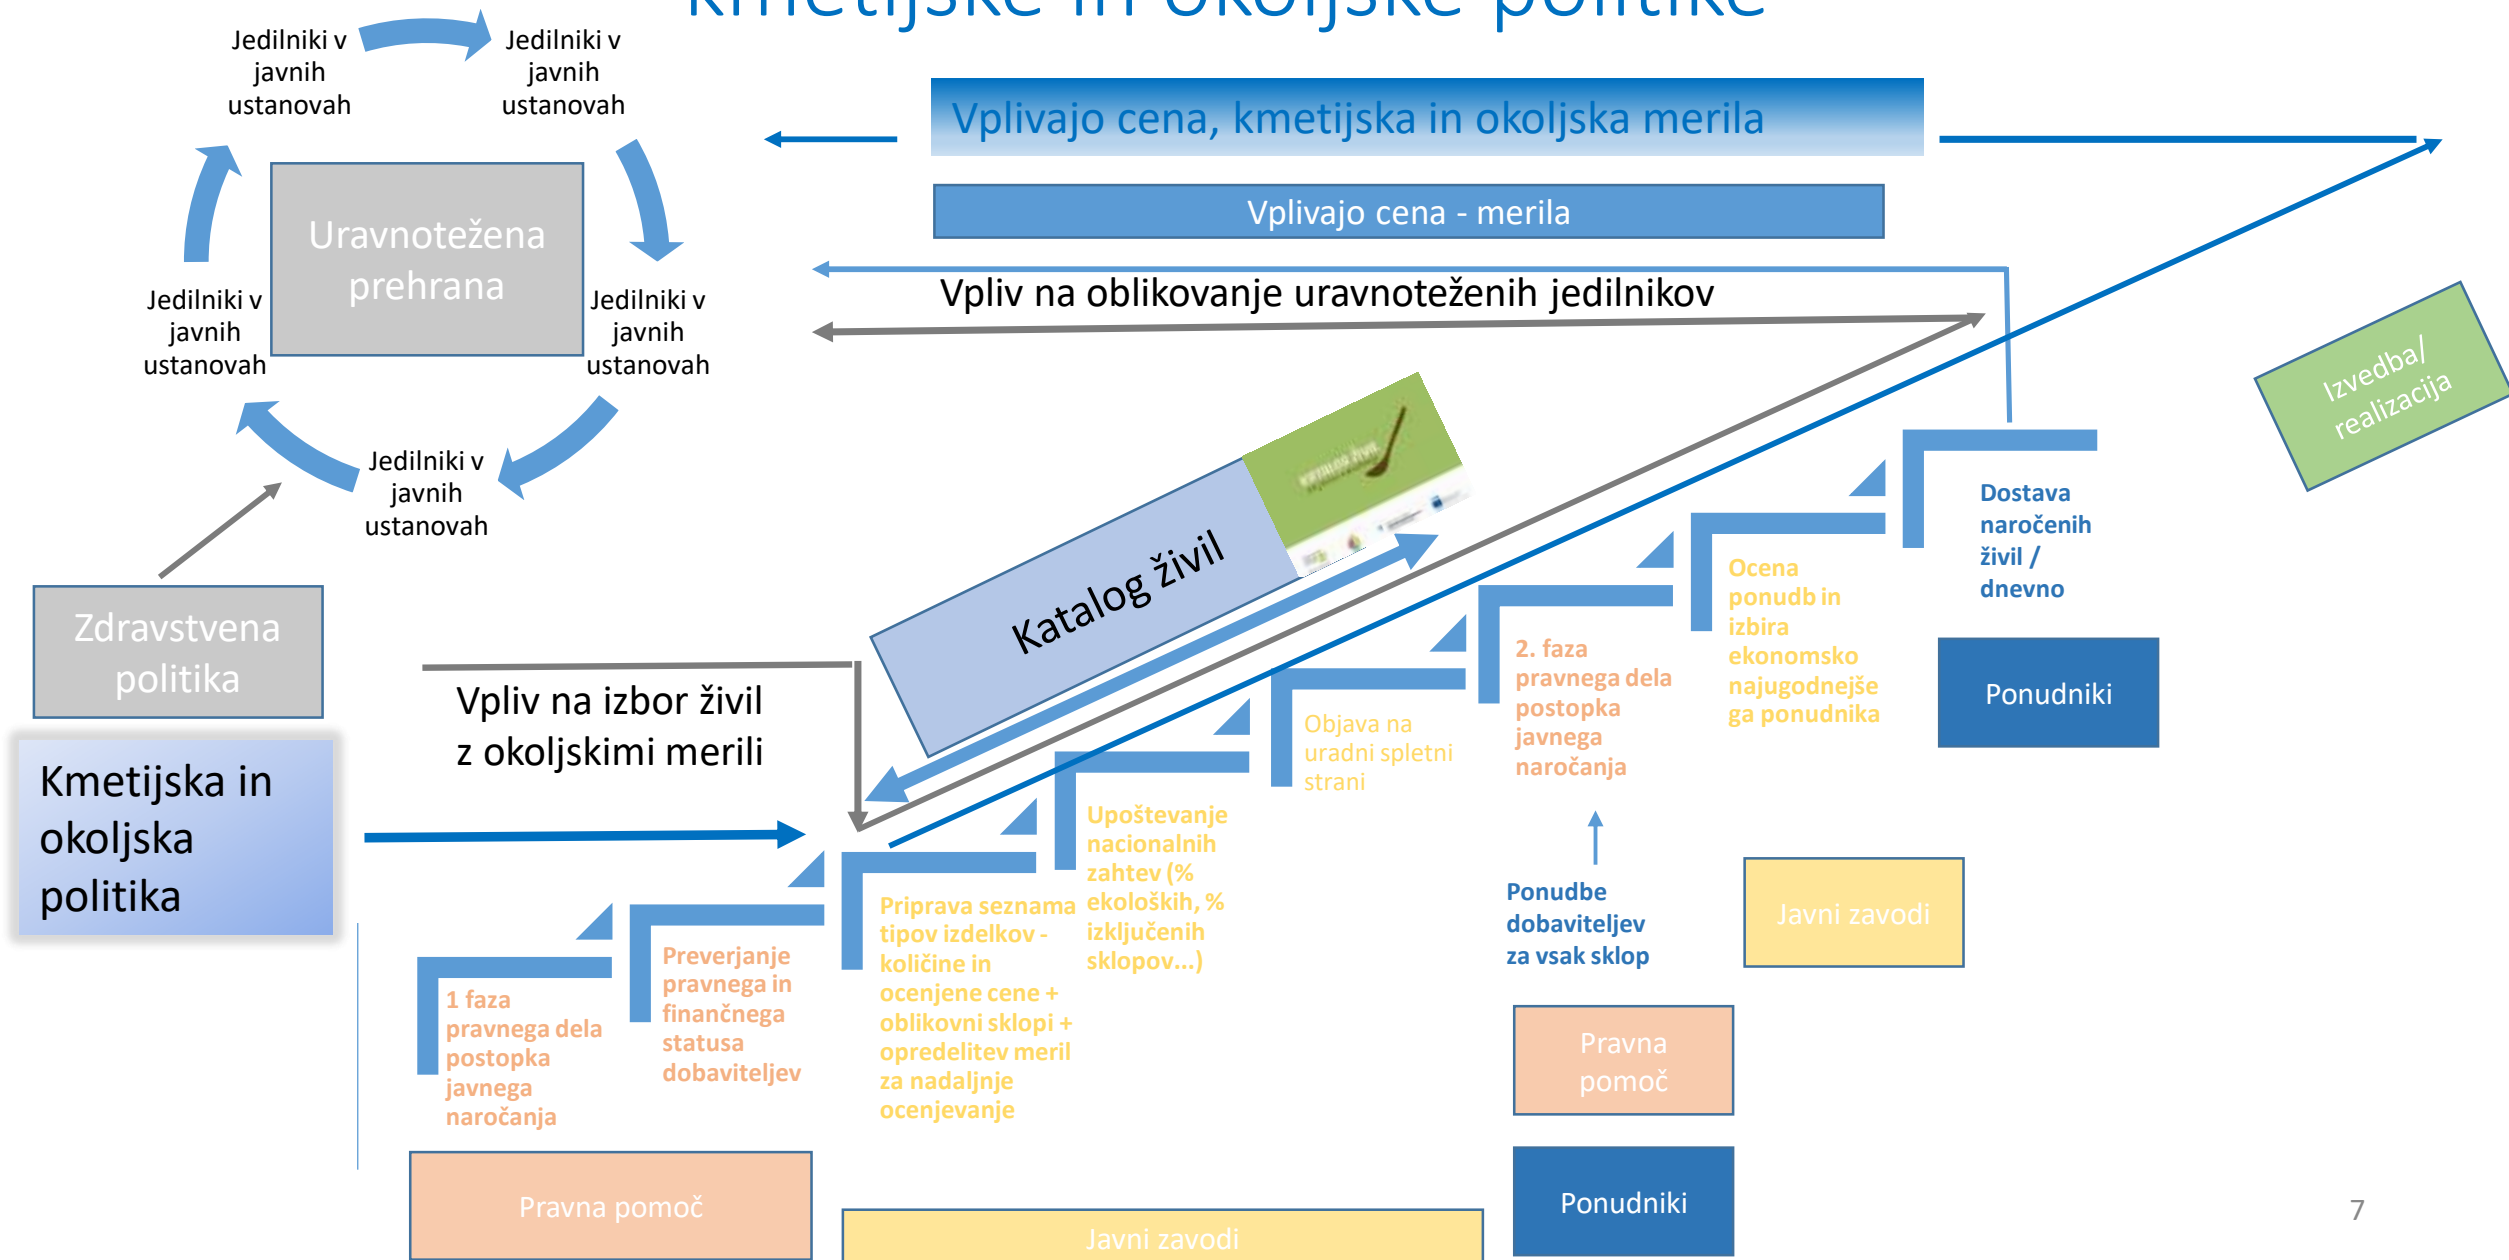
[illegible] kmetijske in okoljske politike

Jedilniki v javnih ustanovah

Jedilniki v javnih ustanovah

Uravnotežena prehrana

Jedilniki v javnih ustanovah

Jedilniki v javnih ustanovah

Jedilniki v javnih ustanovah

Vplivajo cena, kmetijska in okoljska merila

Vplivajo cena - merila

Vpliv na oblikovanje uravnoteženih jedilnikov

Izvedba/ realizacija

Katalog živil

Zdravstvena politika

Vpliv na izbor živil z okoljskimi merili

Kmetijska in okoljska politika

Dostava naročenih živil / dnevno

Ocena ponudb in izbira ekonomsko najugodnejše ga ponudnika

Ponudniki

2. faza pravnega dela postopka javnega naročanja

Objava na uradni spletni strani

Upoštevanje nacionalnih zahtev (% ekoloških, % izključenih sklopov...)

Priprava seznama tipov izdelkov - količine in ocenjene cene + oblikovni sklopi + opredelitev meril za nadaljnje ocenjevanje

Preverjanje pravnega in finančnega statusa dobaviteljev

1 faza pravnega dela postopka javnega naročanja

Ponudbe dobaviteljev za vsak sklop

Javni zavodi

Pravna pomoč

Ponudniki

Pravna pomoč

Javni zavodi

7